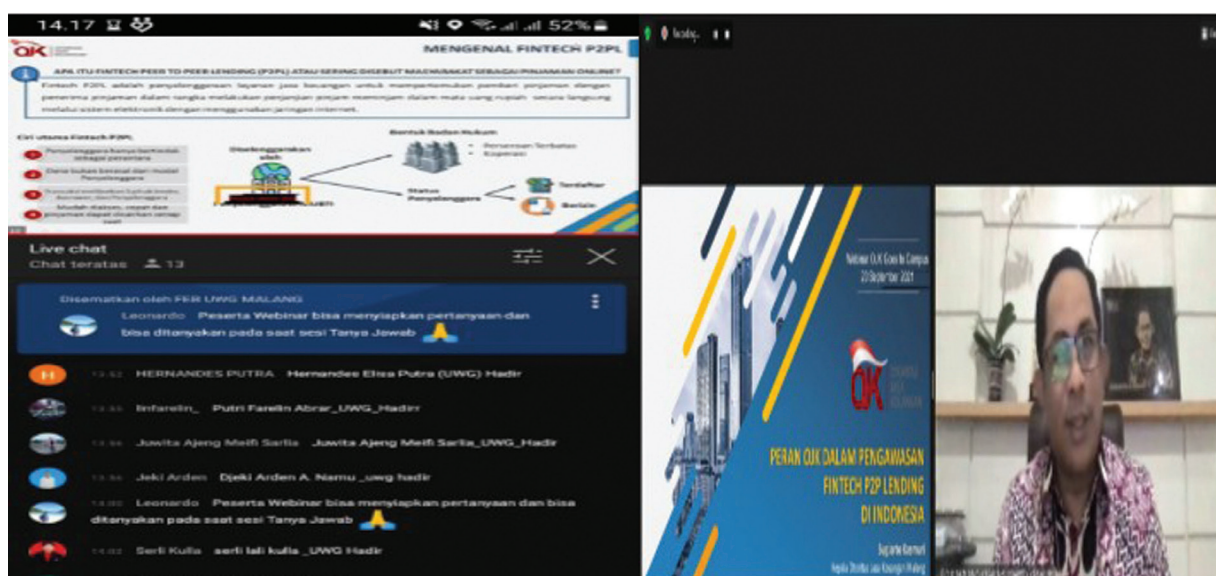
14.17 52%

OJK

MENGENAL FINTECH P2PL

APA ITU FINTECH PEER TO PEER LENDING (P2PL) ATAU SERING DISEBUT MASYARAKAT SEBAGAI PINJAMAN ONLINE?

Fintech P2PL adalah penyelenggaraan layanan jasa keuangan untuk mempertemukan pemberi pinjaman dengan penerima pinjaman dalam rangka melakukan perjanjian pinjam meminjam dalam mata uang rupiah secara langsung melalui sistem elektronik dengan menggunakan jaringan internet.

Ciri utama Fintech P2PL

Penyelenggara hanya bertindak sebagai perantara

Dana bukan berasal dari modal Penyelenggara

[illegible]

Adanya kemudahan, cepat dan pinjaman dapat dicairkan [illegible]

Diselenggarakan oleh

Bentuk Badan Hukum

Perseroan Terbatas

Koperasi

Status Penyelenggara

Terdaftar

Berizin

Live chat

Chat teratas 13

Disematkan oleh FEB UWG MALANG

Leonardo Peserta Webinar bisa menyiapkan pertanyaan dan bisa ditanyakan pada saat sesi Tanya Jawab

13.52 HERNANDES PUTRA Hernandes Elisa Putra (UWG) Hadir

13.55 Infarelin_ Putri Farelin Abrar_UWG_Hadirr

13.56 Juwita Ajeng Meifi Sarlia Juwita Ajeng Meifi Sarlia_UWG_Hadir

13.56 Jeki Arden Djeki Arden A. Namu _uwg hadir

14.00 Leonardo Peserta Webinar bisa menyiapkan pertanyaan dan bisa ditanyakan pada saat sesi Tanya Jawab

14.02 Serli Kulla serli lali kulla _UWG Hadir

Webinar OJK Goes to Campus
23 September 2021

OJK

PERAN OJK DALAM PENGAWASAN FINTECH P2P LENDING DI INDONESIA

Sugiarto Kasmuri
Kepala Otoritas Jasa Keuangan Malang